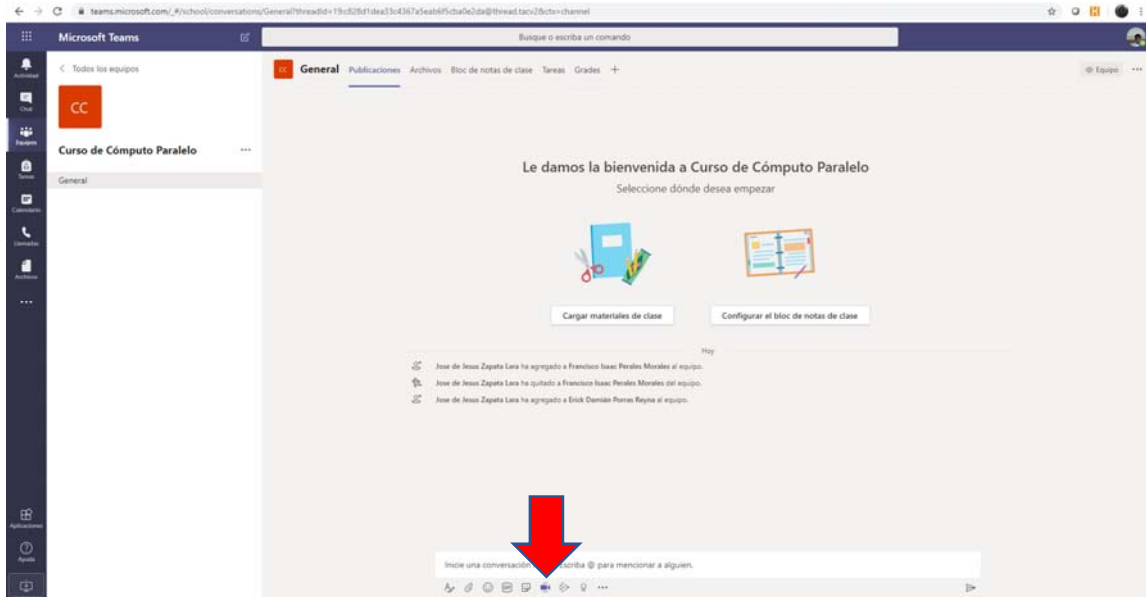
teams.microsoft.com/_#/school/conversations/General?threadId=19:c828d1dea33c4367a5eab6f5cba0e2da@thread.tacv2&ctx=channel

Microsoft Teams

Busque o escriba un comando

Actividad
Chat
Equipos
Tareas
Calendario
Llamadas
Archivos
...

< Todos los equipos

CC

Curso de Cómputo Paralelo ...

General

CC General Publicaciones Archivos Bloc de notas de clase Tareas Grades +

Equipo ...

Le damos la bienvenida a Curso de Cómputo Paralelo
Seleccione dónde desea empezar

Cargar materiales de clase

Configurar el bloc de notas de clase

Hoy

Jose de Jesus Zapata Lara ha agregado a Francisco Isaac Perales Morales al equipo.

Jose de Jesus Zapata Lara ha quitado a Francisco Isaac Perales Morales del equipo.

Jose de Jesus Zapata Lara ha agregado a Erick Damián Porras Reyna al equipo.

Aplicaciones
Ayuda

Inicie una conversación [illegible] escriba @ para mencionar a alguien.

...